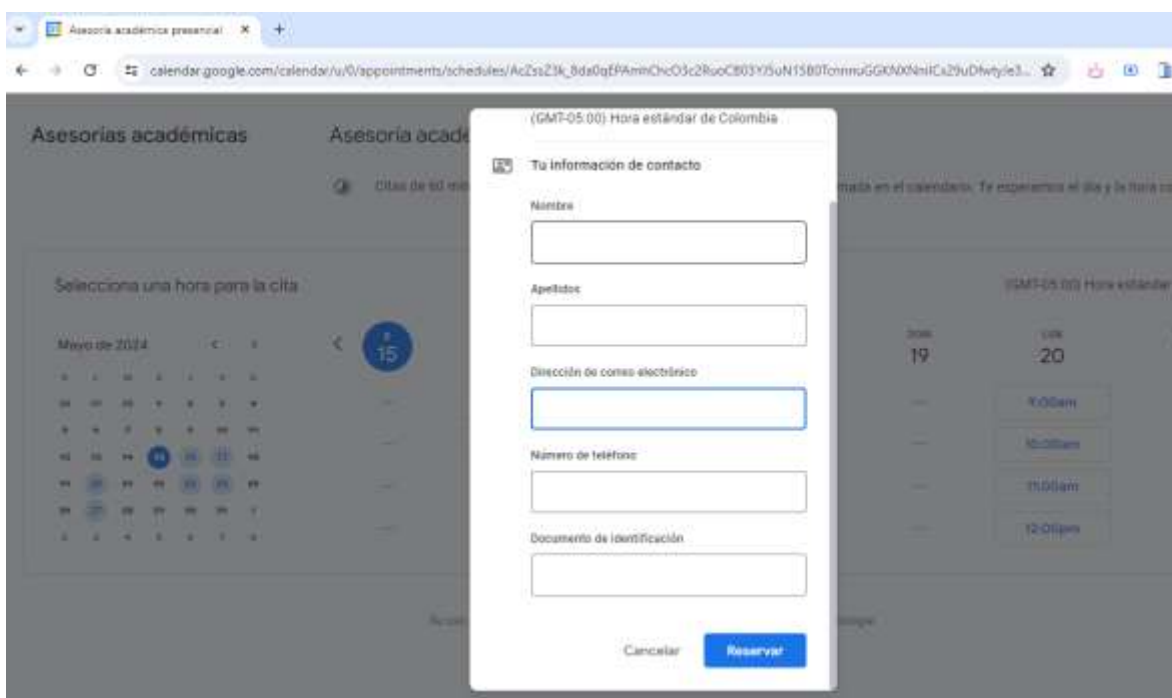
Asesoría académica presencial ×

calendar.google.com/calendar/u/0/appointments/schedules/AcZssZ3k_8da0qEPAmhChcO3c2RuoC803Y5uN15B0TcnnnuGGKNXNniICx29uDfwtyle3...

Asesorías académicas

Asesoría acad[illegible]

Citas de 60 mi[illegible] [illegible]mada en el calendario. Te esperamos el día y la hora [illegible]

Selecciona una hora para la cita

Mayo de 2024

15

19

20

9:00am

10:00am

11:00am

12:00pm

(GMT-05:00) Hora estándar de Colombia

(GMT-05:00) Hora estándar de Colombia

Tu información de contacto

Nombre

Apellidos

Dirección de correo electrónico

Número de teléfono

Documento de identificación

Cancelar

Reservar